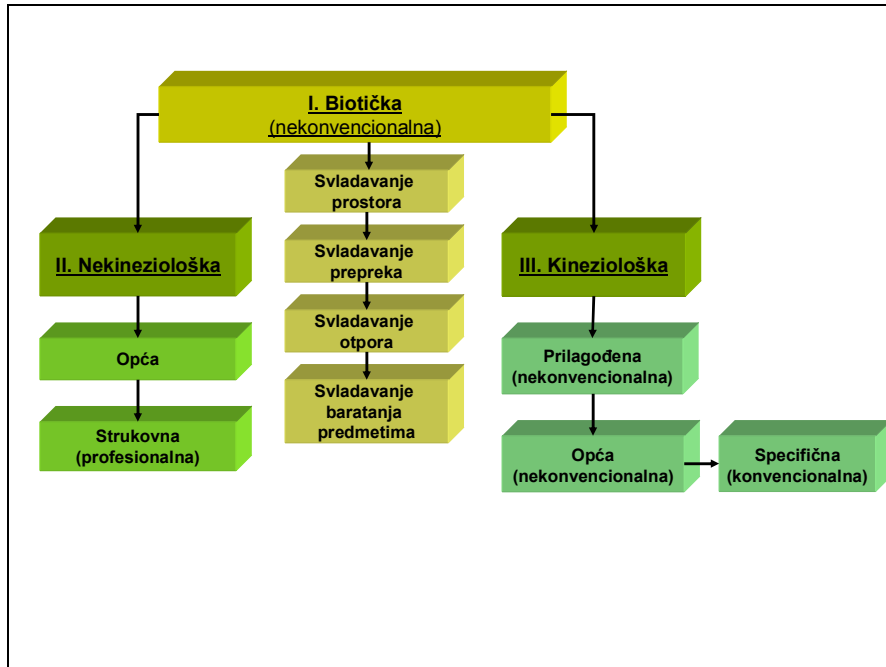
I. Biotička
(nekonvencionalna)

Svladavanje prostora

Svladavanje prepreka

Svladavanje otpora

Svladavanje baratanja predmetima

II. Nekineziološka

Opća

Strukovna
(profesionalna)

III. Kineziološka

Prilagođena
(nekonvencionalna)

Opća
(nekonvencionalna)

Specifična
(konvencionalna)